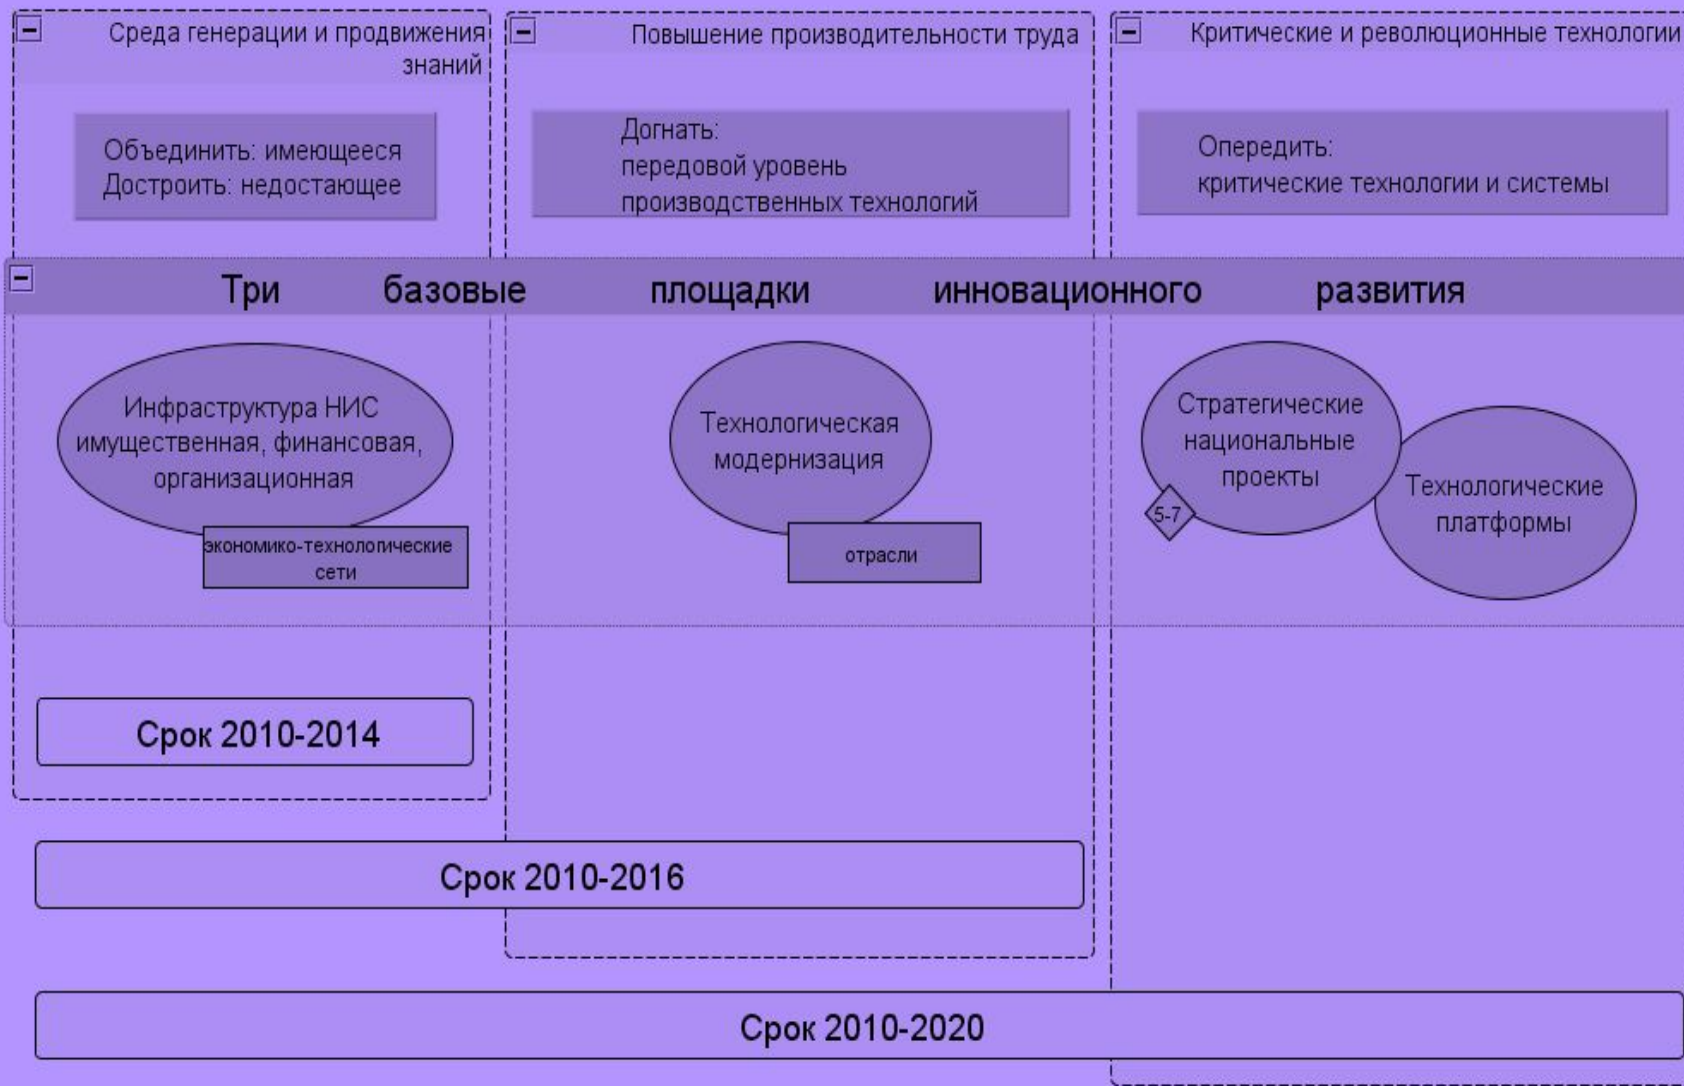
Среда генерации и продвижения знаний

Повышение производительности труда

Критические и революционные технологии

Объединить: имеющееся
Достроить: недостающее

Догнать:
передовой уровень
производственных технологий

Опередить:
критические технологии и системы

Три базовые площадки инновационного развития

Инфраструктура НИС имущественная, финансовая, организационная

экономико-технологические сети

Технологическая модернизация

отрасли

Стратегические национальные проекты

5-7

Технологические платформы

Срок 2010-2014

Срок 2010-2016

Срок 2010-2020